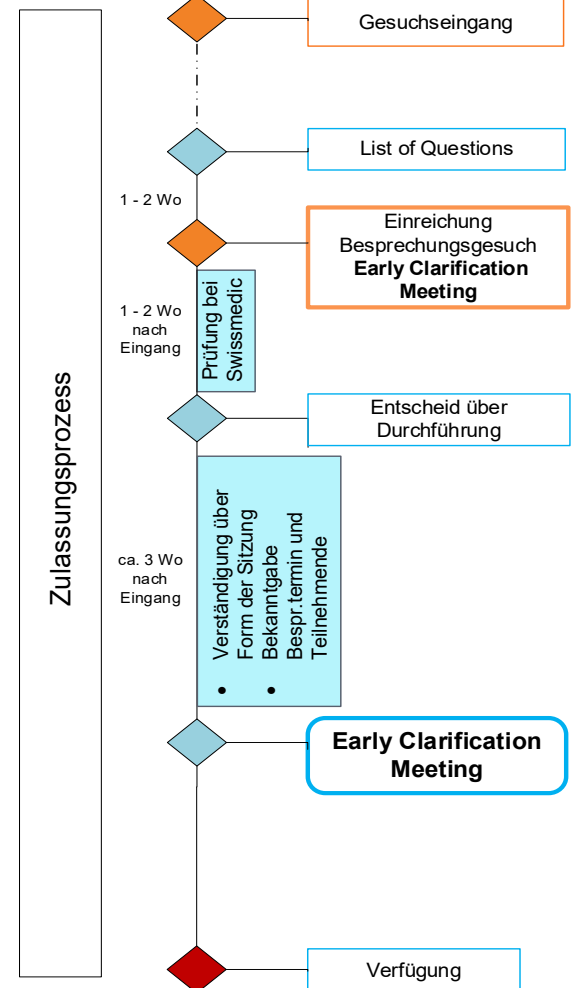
Zulassungsprozess

Gesuchseingang

List of Questions

1 - 2 Wo

Einreichung Besprechungsgesuch **Early Clarification Meeting**

1 - 2 Wo nach Eingang

Prüfung bei Swissmedic

Entscheid über Durchführung

ca. 3 Wo nach Eingang

• Verständigung über Form der Sitzung
• Bekanntgabe Bespr.termin und Teilnehmende

**Early Clarification Meeting**

Verfügung